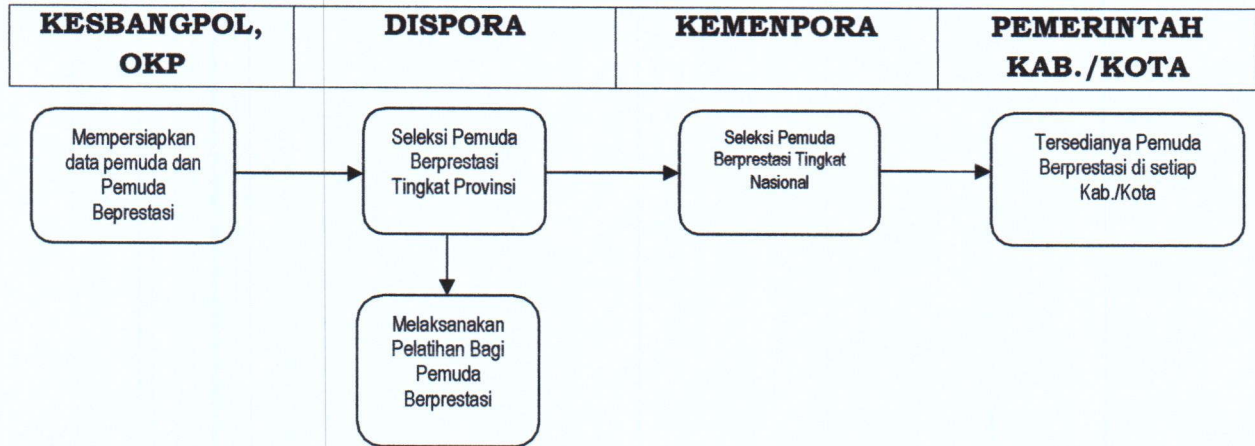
| KESBANGPOL, OKP | DISPORA | KEMENPORA | PEMERINTAH KAB./KOTA |
|---|---|---|---|

Mempersiapkan data pemuda dan Pemuda Beprestasi

Seleksi Pemuda Berprestasi Tingkat Provinsi

Seleksi Pemuda Berprestasi Tingkat Nasional

Tersedianya Pemuda Berprestasi di setiap Kab./Kota

Melaksanakan Pelatihan Bagi Pemuda Berprestasi